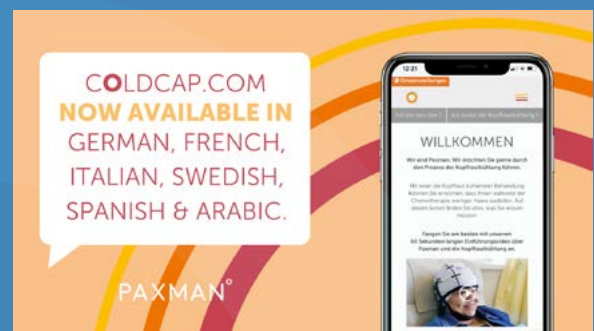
COLDCAP.COM
NOW AVAILABLE IN
GERMAN, FRENCH,
ITALIAN, SWEDISH,
SPANISH & ARABIC.

PAXMAN°

12:21

WILLKOMMEN

Wir sind Paxman. Wir möchten Sie gerne durch den Prozess der Kopfhautkühlung führen.

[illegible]

Fangen Sie am besten mit unserem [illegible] Sekunden langen Einführungsvideo über Paxman und die Kopfhautkühlung an.